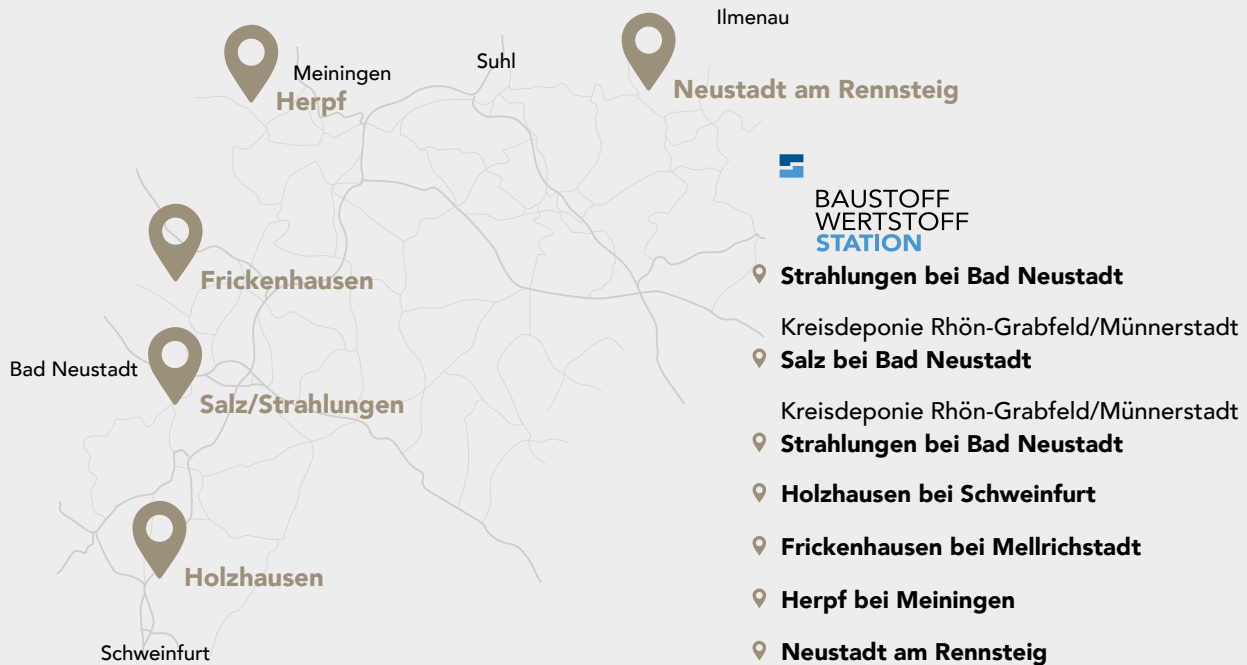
Ilmenau

Meiningen

Suhl

Herpf

Neustadt am Rennsteig

Frickenhausen

Bad Neustadt

Salz/Strahlungen

Holzhausen

Schweinfurt

BAUSTOFF
WERTSTOFF
STATION

Strahlungen bei Bad Neustadt

Kreisdeponie Rhön-Grabfeld/Münnerstadt
Salz bei Bad Neustadt

Kreisdeponie Rhön-Grabfeld/Münnerstadt
Strahlungen bei Bad Neustadt

Holzhausen bei Schweinfurt

Frickenhausen bei Mellrichstadt

Herpf bei Meiningen

Neustadt am Rennsteig